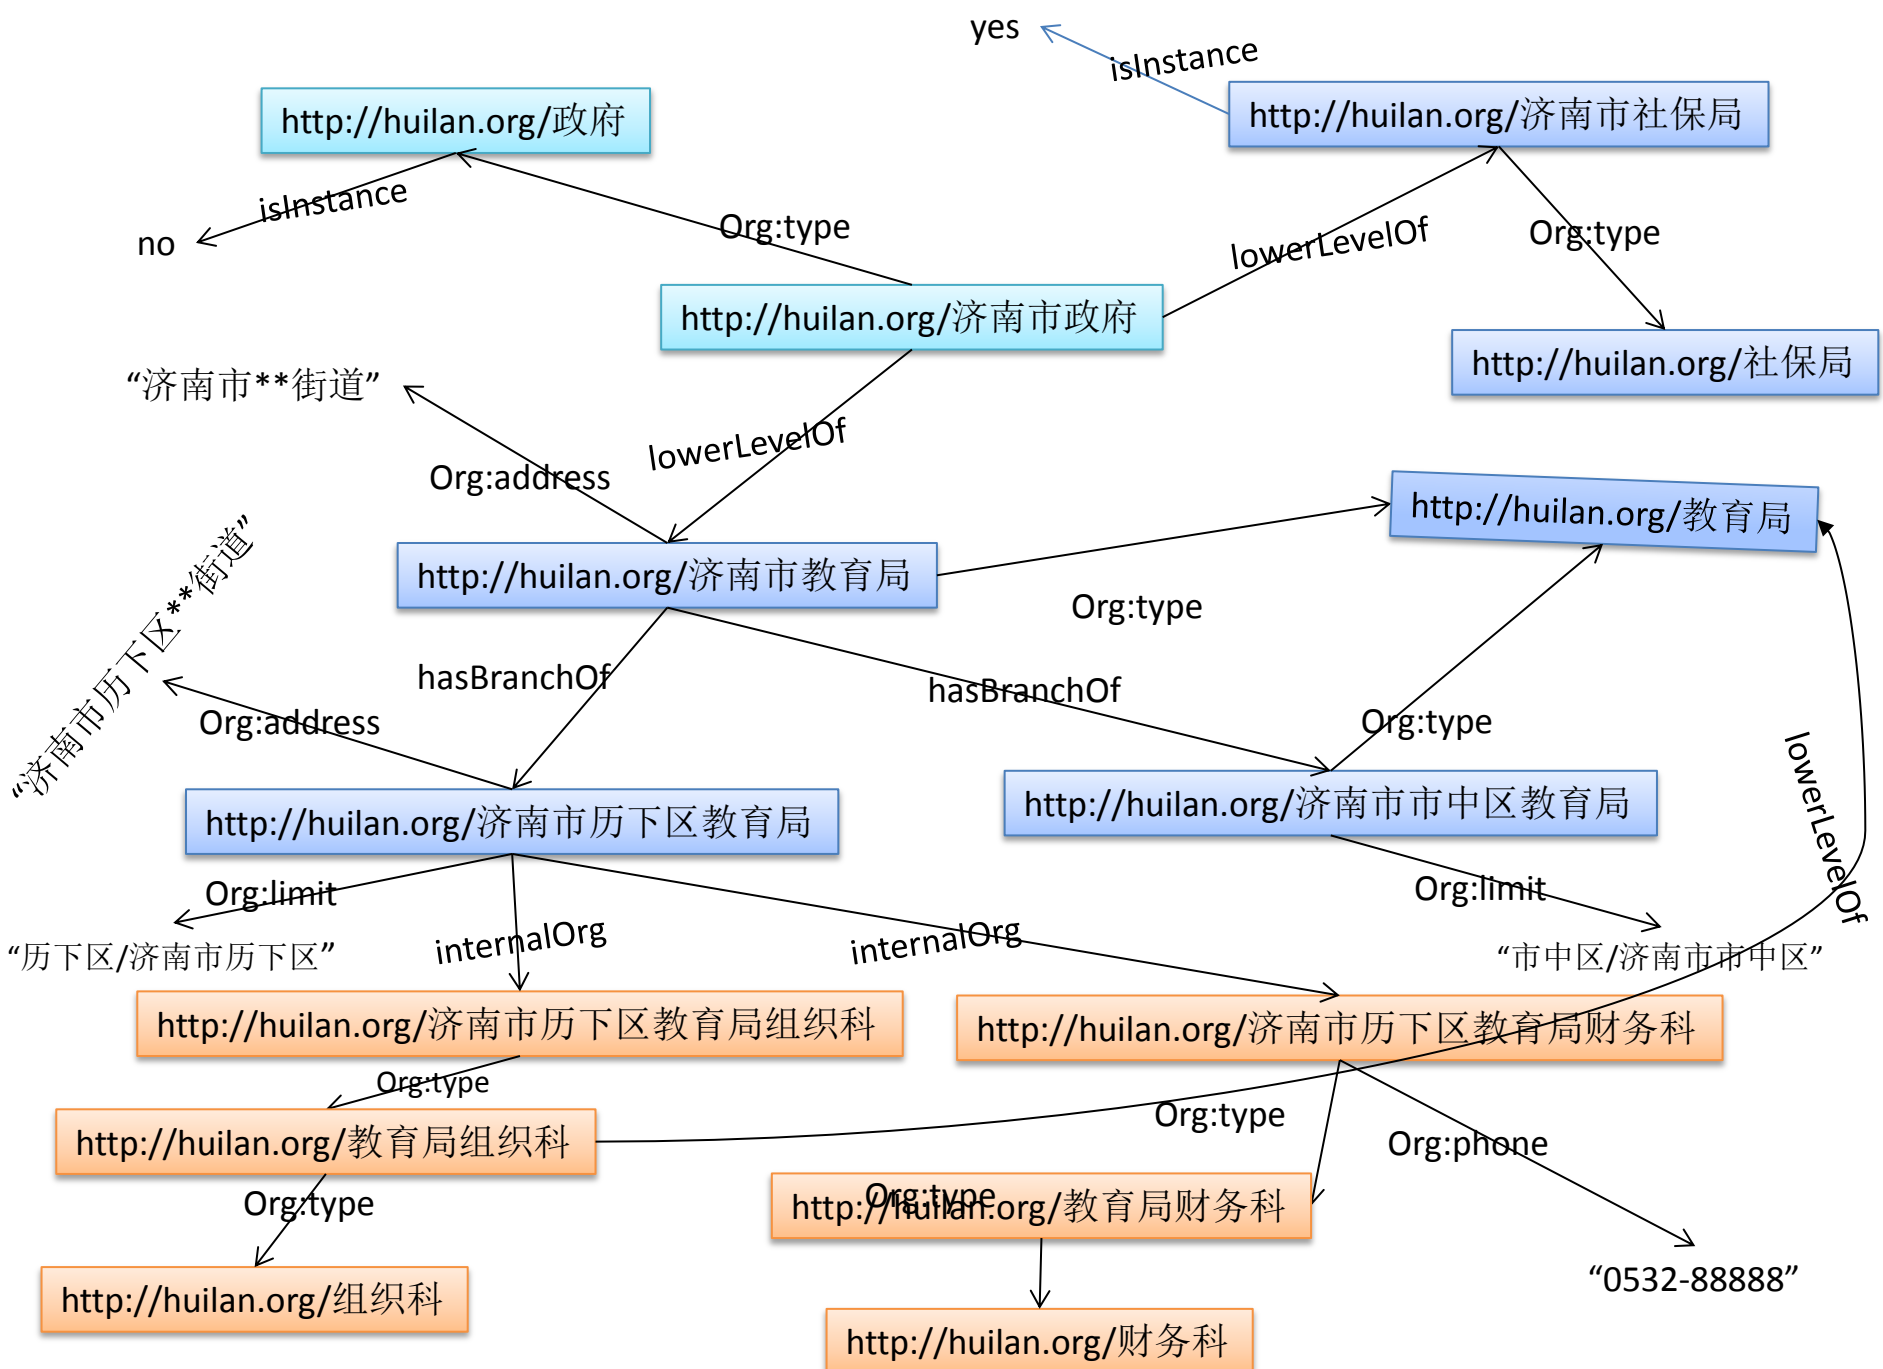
yes

isInstance

http://huilan.org/济南市社保局

http://huilan.org/政府

isInstance

no

Org:type

lowerLevelOf

Org:type

http://huilan.org/济南市政府

http://huilan.org/社保局

“济南市**街道”

lowerLevelOf

Org:address

http://huilan.org/教育局

http://huilan.org/济南市教育局

Org:type

“济南市历下区**街道”

hasBranchOf

hasBranchOf

Org:address

Org:type

lowerLevelOf

http://huilan.org/济南市历下区教育局

http://huilan.org/济南市市中区教育局

Org:limit

Org:limit

internalOrg

internalOrg

“历下区/济南市历下区”

“市中区/济南市市中区”

http://huilan.org/济南市历下区教育局组织科

http://huilan.org/济南市历下区教育局财务科

Org:type

http://huilan.org/教育局组织科

Org:type

Org:phone

Org:type

http://huilan.org/教育局财务科

Org:type

“0532-88888”

http://huilan.org/组织科

http://huilan.org/财务科